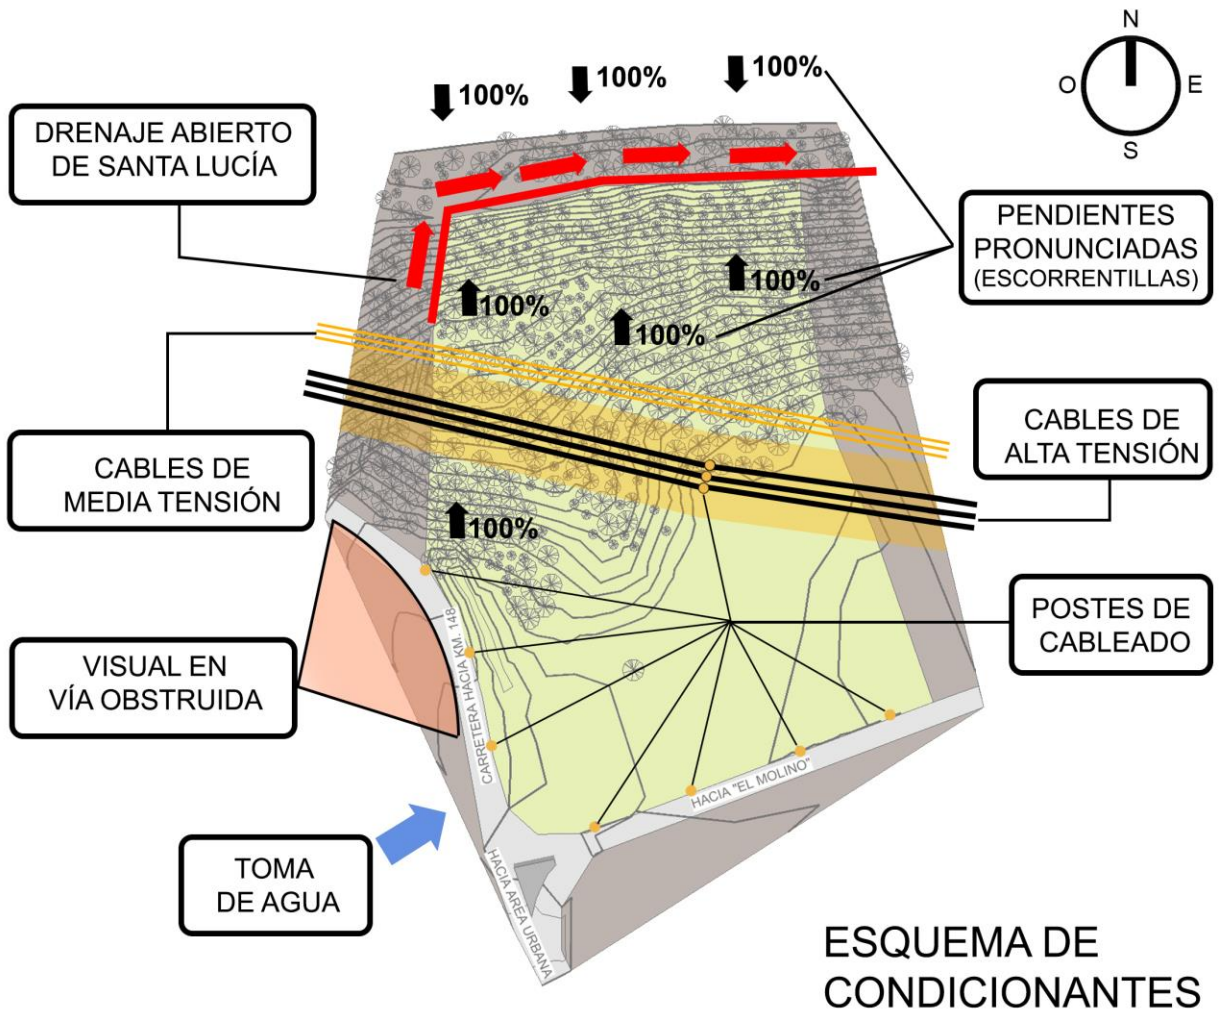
N
O
E
S

100%
100%
100%

DRENAJE ABIERTO DE SANTA LUCÍA

PENDIENTES PRONUNCIADAS (ESCORRENTILLAS)

100%
100%
100%

CABLES DE ALTA TENSIÓN

CABLES DE MEDIA TENSIÓN

100%

POSTES DE CABLEADO

VISUAL EN VÍA OBSTRUIDA

CARRETERA HACIA KM. 148

HACIA "EL MOLINO"

HACIA ÁREA URBANA

TOMA DE AGUA

ESQUEMA DE CONDICIONANTES